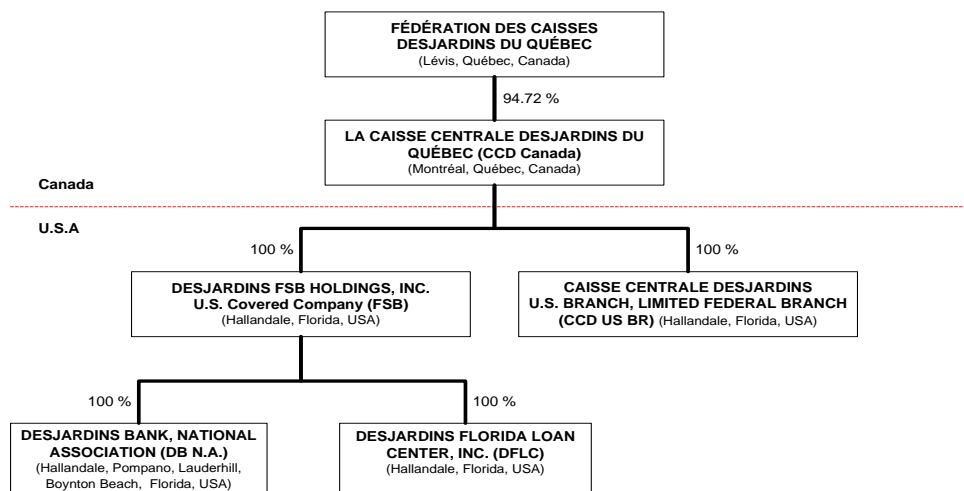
FÉDÉRATION DES CAISSES DESJARDINS DU QUÉBEC
(Lévis, Québec, Canada)

94.72 %

LA CAISSE CENTRALE DESJARDINS DU QUÉBEC (CCD Canada)
(Montréal, Québec, Canada)

Canada

U.S.A

100 %

100 %

DESJARDINS FSB HOLDINGS, INC.
U.S. Covered Company (FSB)
(Hallandale, Florida, USA)

CAISSE CENTRALE DESJARDINS U.S. BRANCH, LIMITED FEDERAL BRANCH (CCD US BR) (Hallandale, Florida, USA)

100 %

100 %

DESJARDINS BANK, NATIONAL ASSOCIATION (DB N.A.)
(Hallandale, Pompano, Lauderhill, Boynton Beach, Florida, USA)

DESJARDINS FLORIDA LOAN CENTER, INC. (DFLC)
(Hallandale, Florida, USA)